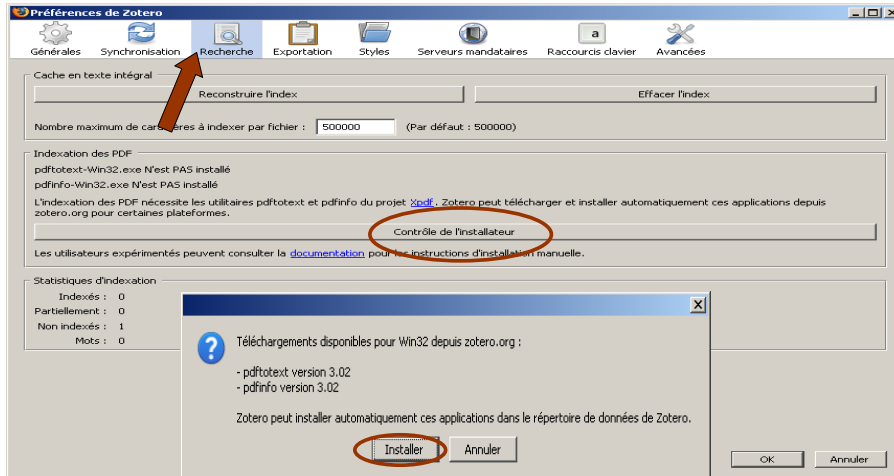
Préférences de Zotero

Générales Synchronisation Recherche Exportation Styles Serveurs mandataires Raccourcis clavier Avancées

Cache en texte intégral

Reconstruire l'index

Effacer l'index

Nombre maximum de car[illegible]res à indexer par fichier : 500000 (Par défaut : 500000)

Indexation des PDF

pdftotext-Win32.exe N'est PAS installé

pdfinfo-Win32.exe N'est PAS installé

L'indexation des PDF nécessite les utilitaires pdftotext et pdfinfo du projet Xpdf. Zotero peut télécharger et installer automatiquement ces applications depuis zotero.org pour certaines plateformes.

Contrôle de l'installateur

Les utilisateurs expérimentés peuvent consulter la documentation pour les instructions d'installation manuelle.

Statistiques d'indexation

Indexés : 0

Partiellement : 0

Non indexés : 1

Mots : 0

Téléchargements disponibles pour Win32 depuis zotero.org :

- pdftotext version 3.02
- pdfinfo version 3.02

Zotero peut installer automatiquement ces applications dans le répertoire de données de Zotero.

Installer Annuler

OK Annuler